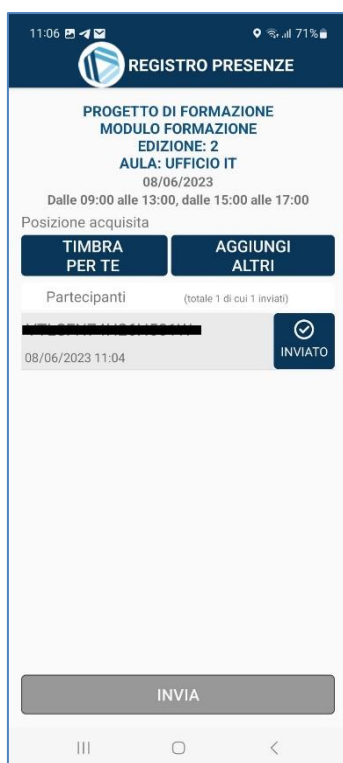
11:06

71%

REGISTRO PRESENZE

PROGETTO DI FORMAZIONE
MODULO FORMAZIONE
EDIZIONE: 2
AULA: UFFICIO IT
08/06/2023
Dalle 09:00 alle 13:00, dalle 15:00 alle 17:00

Posizione acquisita

TIMBRA PER TE

AGGIUNGI ALTRI

Partecipanti (totale 1 di cui 1 inviati)

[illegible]
08/06/2023 11:04

INVIATO

INVIA